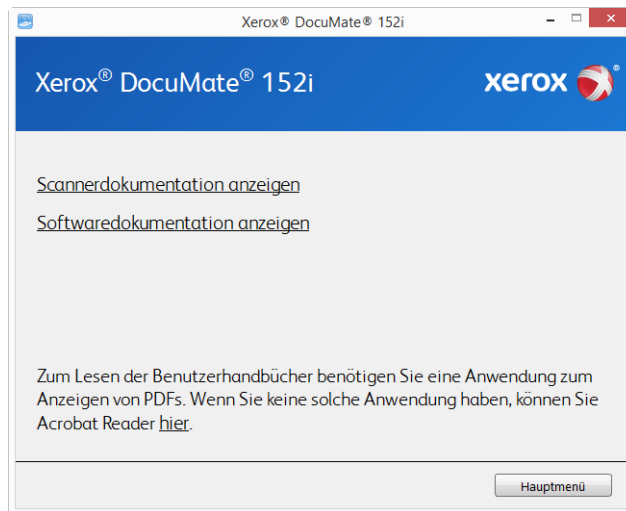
Xerox® DocuMate® 152i

Xerox® DocuMate® 152i

xerox

Scannerdokumentation anzeigen

Softwaredokumentation anzeigen

Zum Lesen der Benutzerhandbücher benötigen Sie eine Anwendung zum Anzeigen von PDFs. Wenn Sie keine solche Anwendung haben, können Sie Acrobat Reader hier.

Hauptmenü